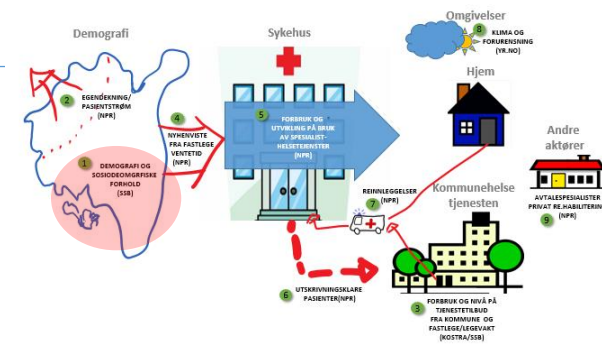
Demografi

2 EGENDEKNING/ PASIENTSTRØM (NPR)

4 NYHENVISTE FRA FASTLEGE VENTETID (NPR)

1 DEMOGRAFI OG SOSIODEMOGRAFISKE FORHOLD (SSB)

Sykehus

5 FORBRUK OG UTVIKLING PÅ BRUK AV SPESIALIST-HELSETJENESTER (NPR)

Omgivelser

8 KLIMA OG FORURENSNING (YR.NO)

Hjem

Andre aktører

9 AVTALESPESIALISTER PRIVAT RE.HABILITERIN (NPR)

7 REINNLEGGELSER (NPR)

Kommunehelse tjenesten

6 UTSKRIVNINGSKLARE PASIENTER(NPR)

3 FORBRUK OG NIVÅ PÅ TJENESTETILBUD FRA KOMMUNE OG FASTLEGE/LEGEVAKT (KOSTRA/SSB)